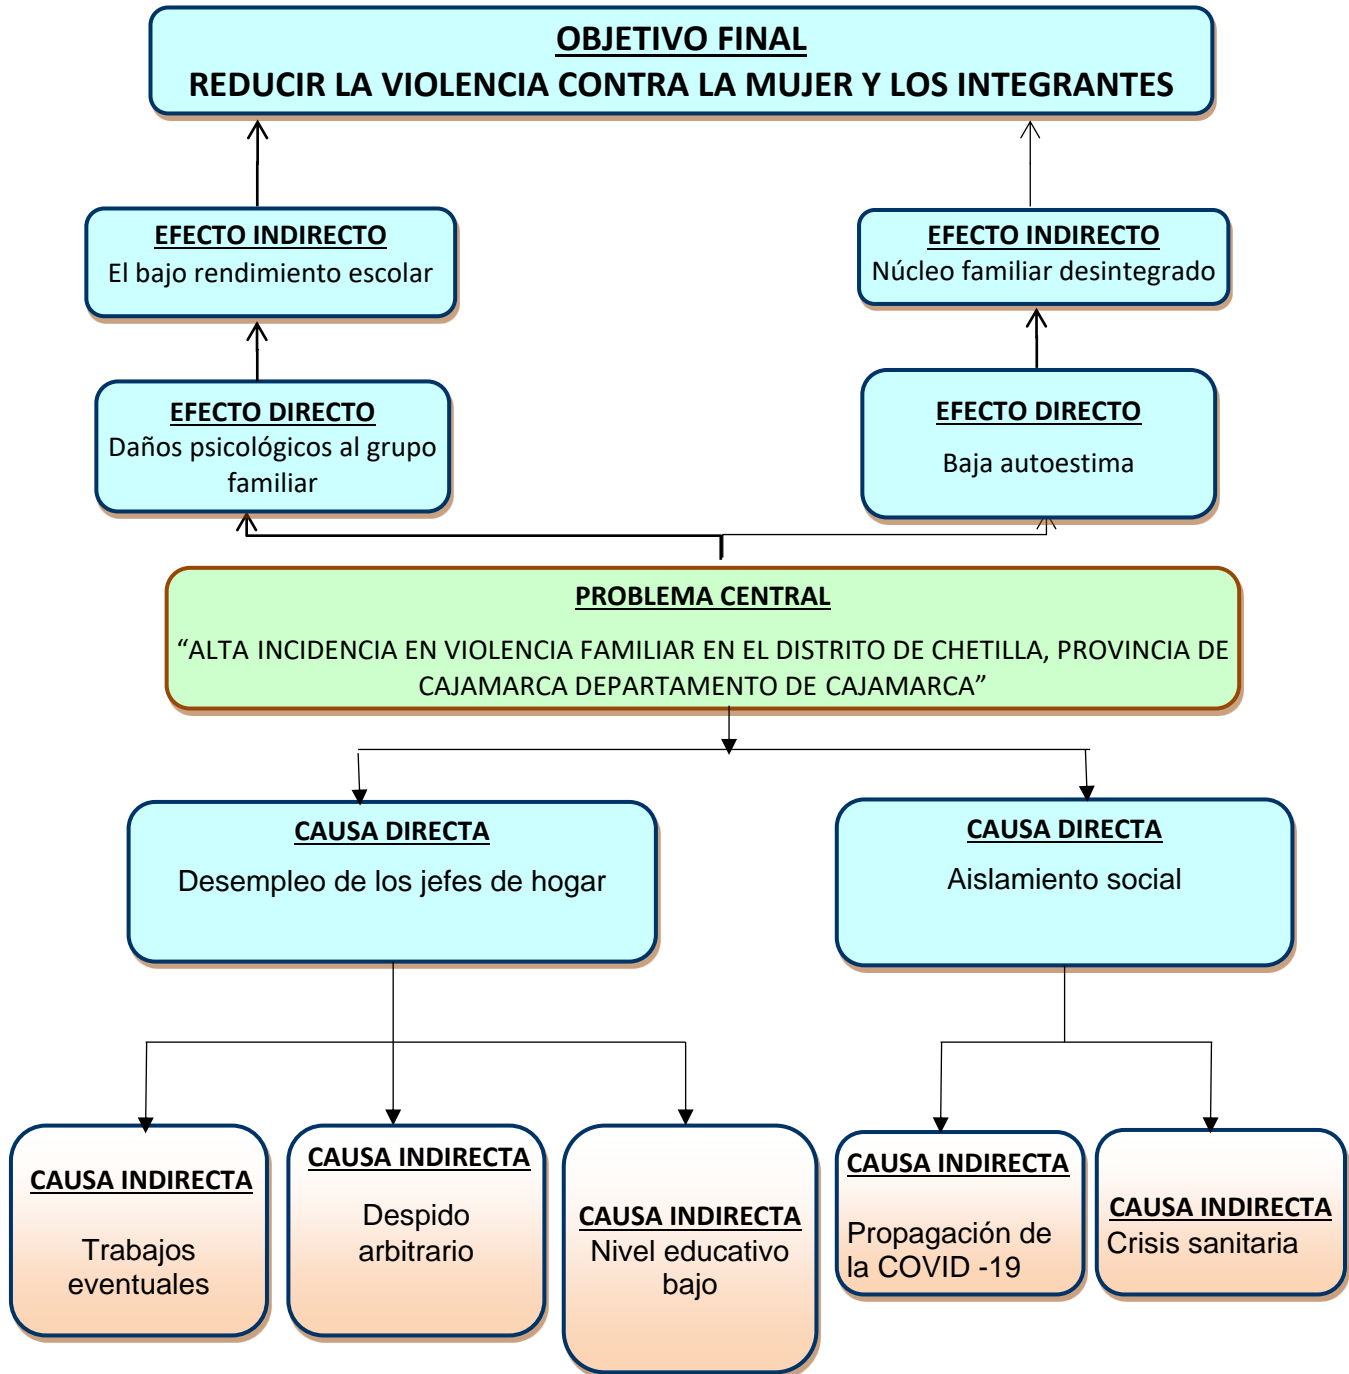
OBJETIVO FINAL
REDUCIR LA VIOLENCIA CONTRA LA MUJER Y LOS INTEGRANTES

EFECTO INDIRECTO
El bajo rendimiento escolar

EFECTO INDIRECTO
Núcleo familiar desintegrado

EFECTO DIRECTO
Daños psicológicos al grupo familiar

EFECTO DIRECTO
Baja autoestima

PROBLEMA CENTRAL
“ALTA INCIDENCIA EN VIOLENCIA FAMILIAR EN EL DISTRITO DE CHETILLA, PROVINCIA DE CAJAMARCA DEPARTAMENTO DE CAJAMARCA”

CAUSA DIRECTA
Desempleo de los jefes de hogar

CAUSA DIRECTA
Aislamiento social

CAUSA INDIRECTA
Trabajos eventuales

CAUSA INDIRECTA
Despido arbitrario

CAUSA INDIRECTA
Nivel educativo bajo

CAUSA INDIRECTA
Propagación de la COVID -19

CAUSA INDIRECTA
Crisis sanitaria